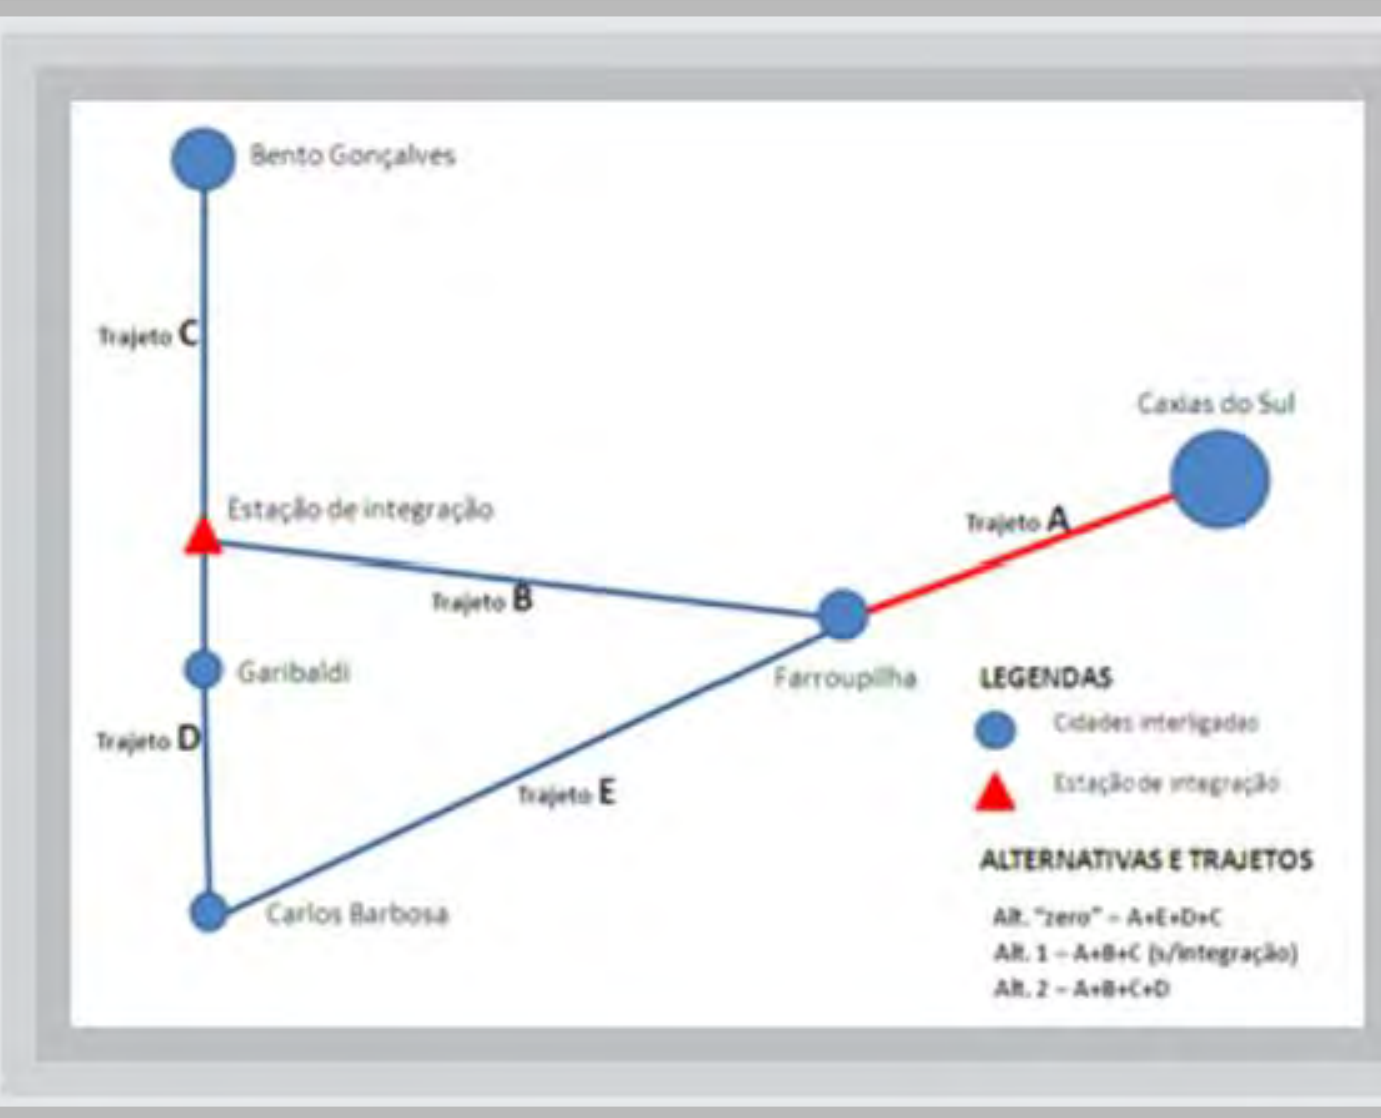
Bento Gonçalves

Trajeto C

Caxias do Sul

Estação de integração

Trajeto A

Trajeto B

Garibaldi

Farroupilha

LEGENDAS

Cidades interligadas

Estação de integração

Trajeto D

Trajeto E

ALTERNATIVAS E TRAJETOS

Carlos Barbosa

Alt. "zero" – A+E+D+C
Alt. 1 – A+B+C (s/integração)
Alt. 2 – A+B+C+D